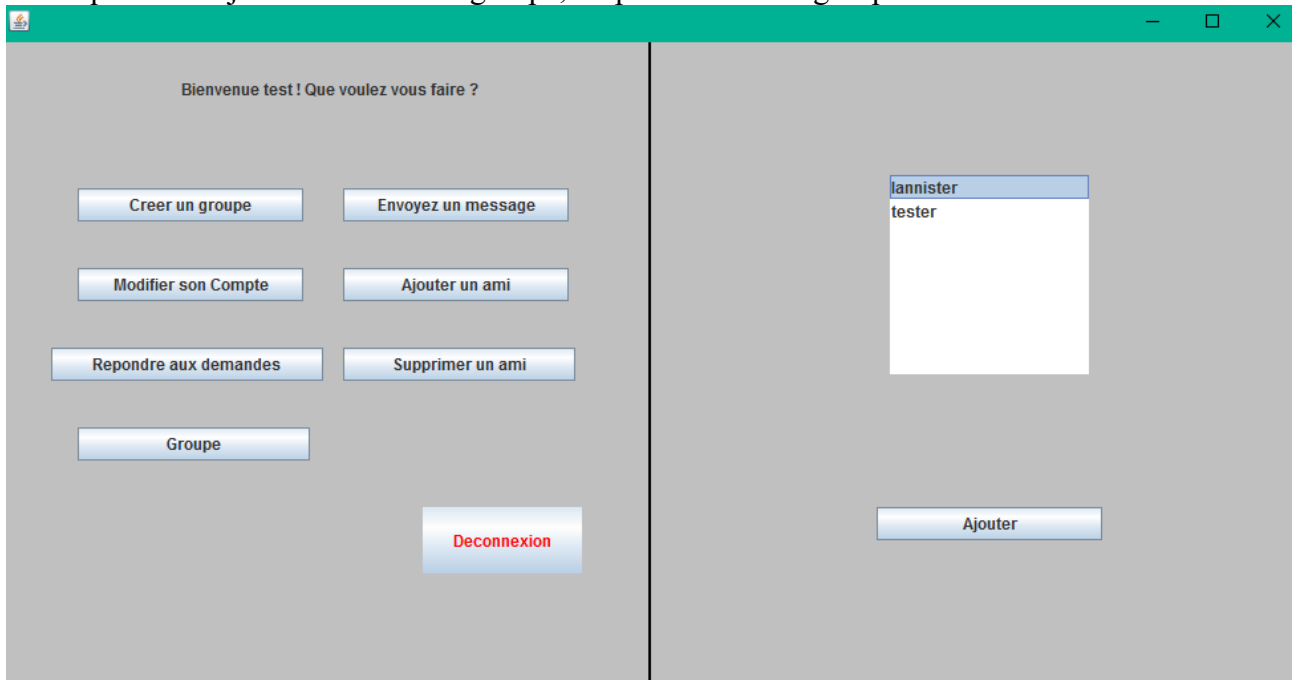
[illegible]

Bienvenue test ! Que voulez vous faire ?

Creer un groupe

Envoyez un message

Modifier son Compte

Ajouter un ami

Repondre aux demandes

Supprimer un ami

Groupe

Deconnexion

lannister
tester

Ajouter